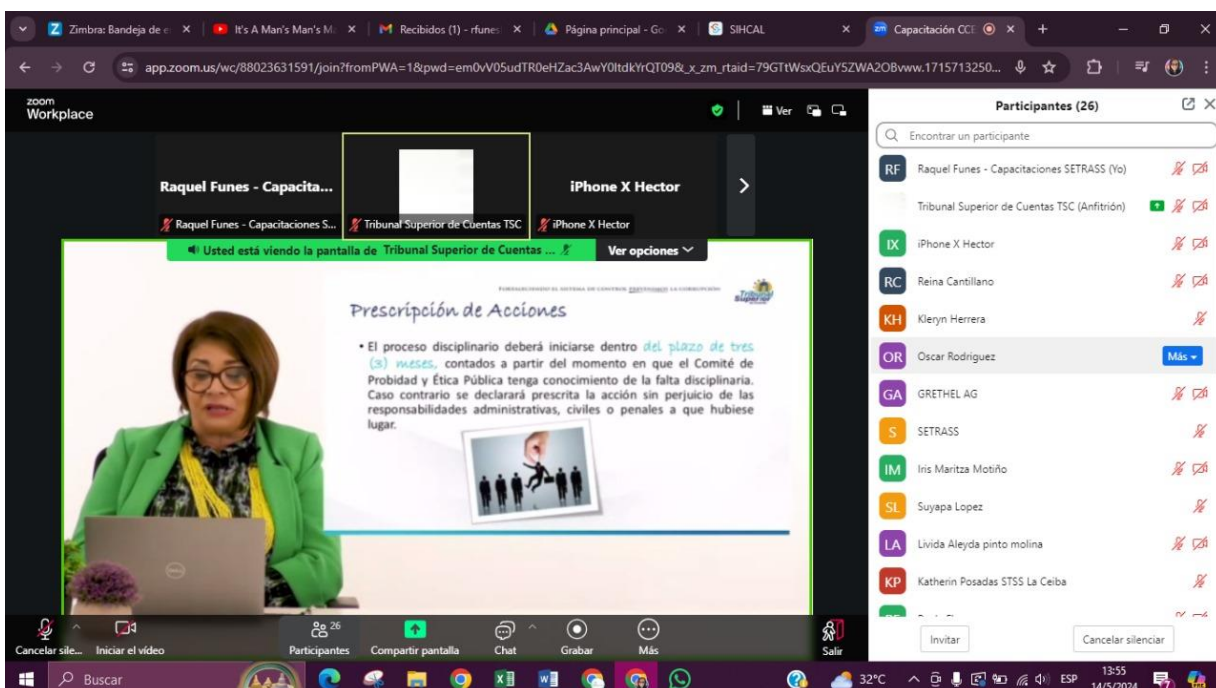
Zimbra: Bandeja de e × | It's A Man's Man's M × | Recibidos (1) - rfunes × | Página principal - Go × | SIHCAL × | Capacitación CCE × | +

app.zoom.us/wc/88023631591/join?fromPWA=1&pwd=em0vV05udTR0eHZac3AwY0ltdkYrQT09&_x_zm_rtaid=79GTtWsxQEuY5ZWA2OBvww.1715713250...

zoom Workplace

Ver

Raquel Funes - Capacita...

iPhone X Hector

Raquel Funes - Capacitaciones S...

Tribunal Superior de Cuentas TSC

iPhone X Hector

Usted está viendo la pantalla de Tribunal Superior de Cuentas ...

Ver opciones

FORTALECIENDO EL SISTEMA DE CONTROL PREVINIENDO LA CORRUPCIÓN

Prescripción de Acciones

• El proceso disciplinario deberá iniciarse dentro del plazo de tres (3) meses, contados a partir del momento en que el Comité de Probidad y Ética Pública tenga conocimiento de la falta disciplinaria. Caso contrario se declarará prescrita la acción sin perjuicio de las responsabilidades administrativas, civiles o penales a que hubiese lugar.

Participantes (26)

Encontrar un participante

RF Raquel Funes - Capacitaciones SETRASS (Yo)

Tribunal Superior de Cuentas TSC (Anfitrión)

IX iPhone X Hector

RC Reina Cantillano

KH Kleryn Herrera

OR Oscar Rodriguez Más

GA GRETHEL AG

S SETRASS

IM Iris Maritza Motiño

SL Suyapa Lopez

LA Livida Aleyda pinto molina

KP Katherin Posadas STSS La Ceiba

Invitar

Cancelar silenciar

Cancelar sile... Iniciar el vídeo

26 Participantes

Compartir pantalla

Chat

Grabar

Más

Salir

Buscar

32°C ESP 13:55 14/5/2024